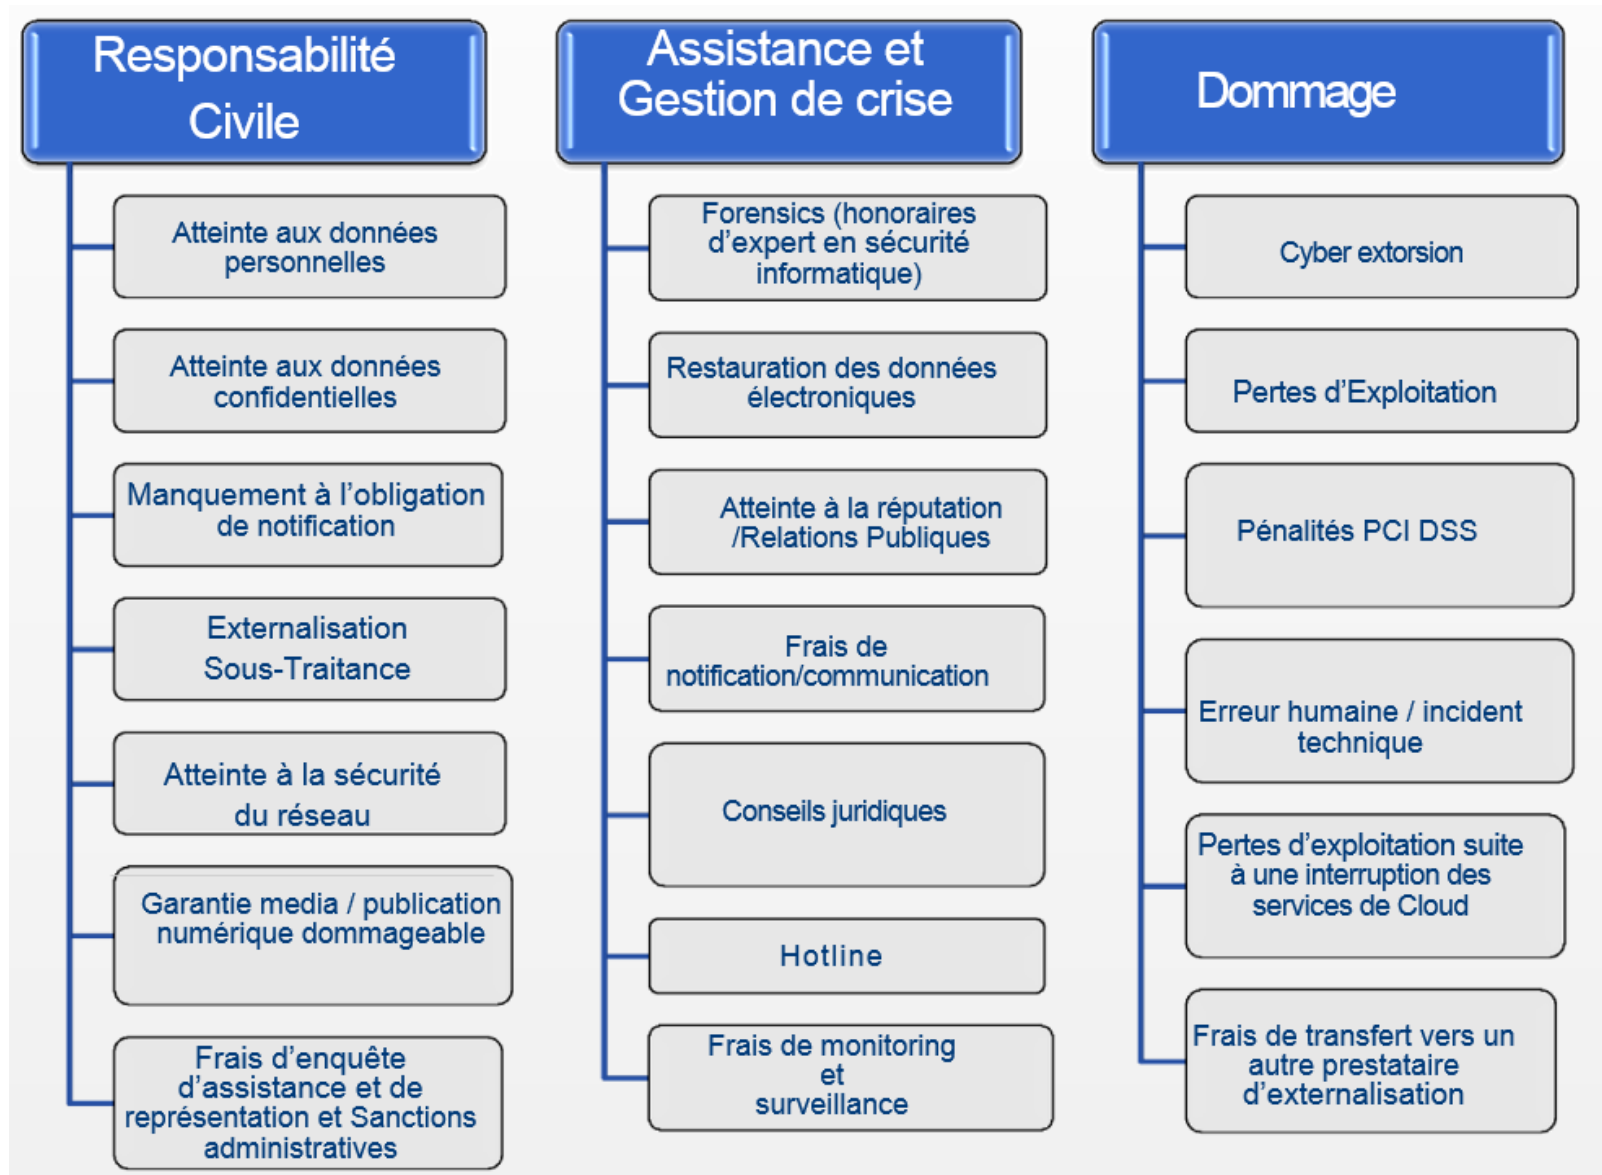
Responsabilité Civile

Atteinte aux données personnelles

Atteinte aux données confidentielles

Manquement à l'obligation de notification

Externalisation Sous-Traitance

Atteinte à la sécurité du réseau

Garantie media / publication numérique dommageable

Frais d'enquête d'assistance et de représentation et Sanctions administratives

Assistance et Gestion de crise

Forensics (honoraires d'expert en sécurité informatique)

Restauration des données électroniques

Atteinte à la réputation /Relations Publiques

Frais de notification/communication

Conseils juridiques

Hotline

Frais de monitoring et surveillance

Dommage

Cyber extorsion

Pertes d'Exploitation

Pénalités PCI DSS

Erreur humaine / incident technique

Pertes d'exploitation suite à une interruption des services de Cloud

Frais de transfert vers un autre prestataire d'externalisation